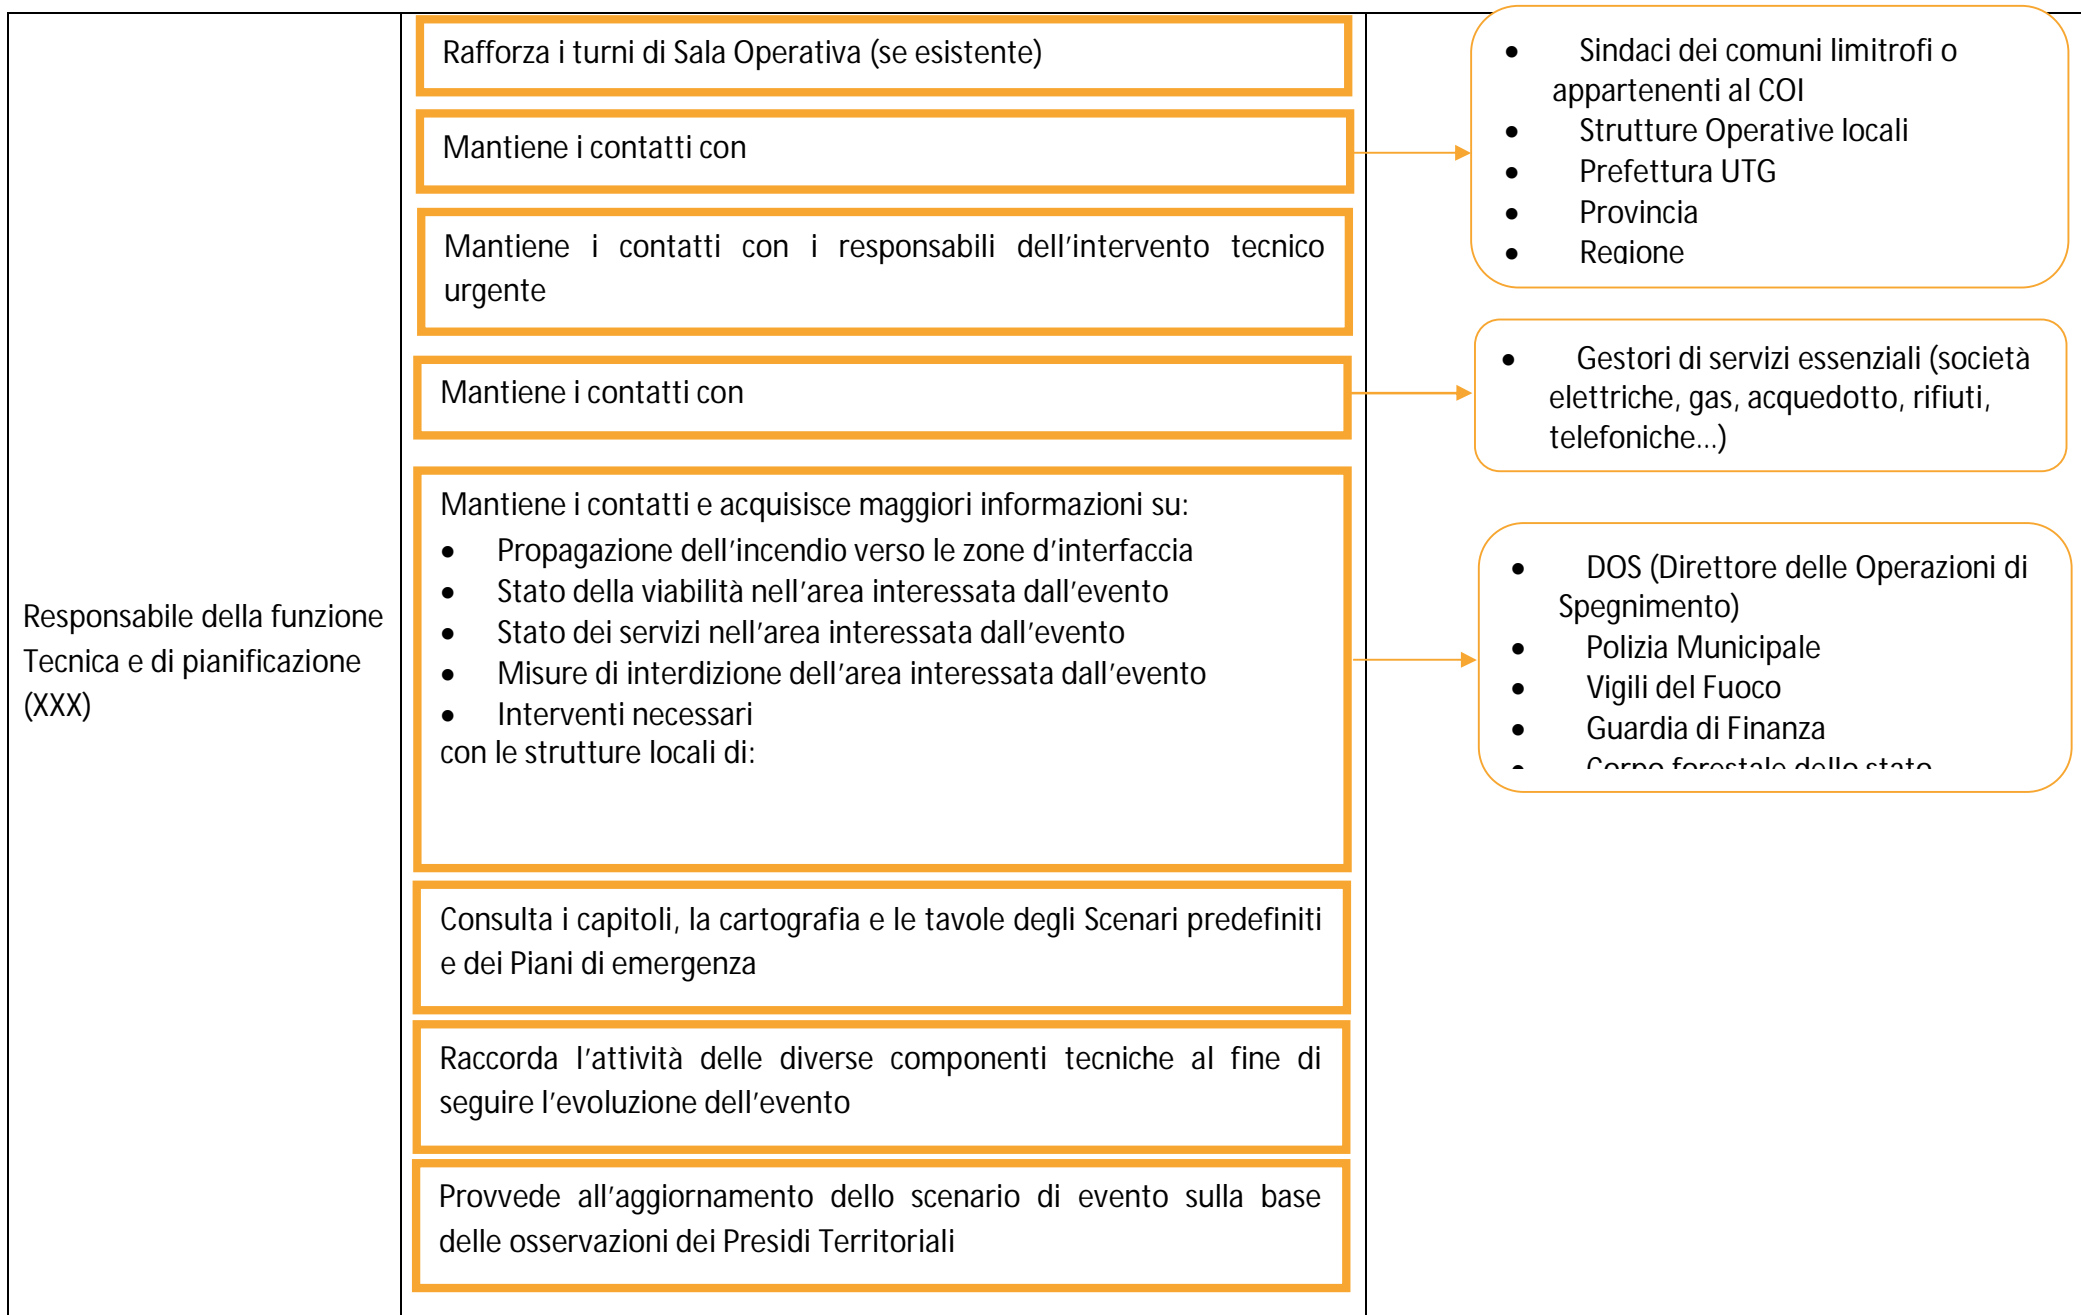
Responsabile della funzione Tecnica e di pianificazione (XXX)

Rafforza i turni di Sala Operativa (se esistente)

Mantiene i contatti con

- Sindaci dei comuni limitrofi o appartenenti al COI
- Strutture Operative locali
- Prefettura UTG
- Provincia
- Regione

Mantiene i contatti con i responsabili dell’intervento tecnico urgente

Mantiene i contatti con

- Gestori di servizi essenziali (società elettriche, gas, acquedotto, rifiuti, telefoniche...)

Mantiene i contatti e acquisisce maggiori informazioni su:
- Propagazione dell’incendio verso le zone d’interfaccia
- Stato della viabilità nell’area interessata dall’evento
- Stato dei servizi nell’area interessata dall’evento
- Misure di interdizione dell’area interessata dall’evento
- Interventi necessari
con le strutture locali di:

- DOS (Direttore delle Operazioni di Spegnimento)
- Polizia Municipale
- Vigili del Fuoco
- Guardia di Finanza
- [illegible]

Consulta i capitoli, la cartografia e le tavole degli Scenari predefiniti e dei Piani di emergenza

Raccorda l’attività delle diverse componenti tecniche al fine di seguire l’evoluzione dell’evento

Provvede all’aggiornamento dello scenario di evento sulla base delle osservazioni dei Presidi Territoriali